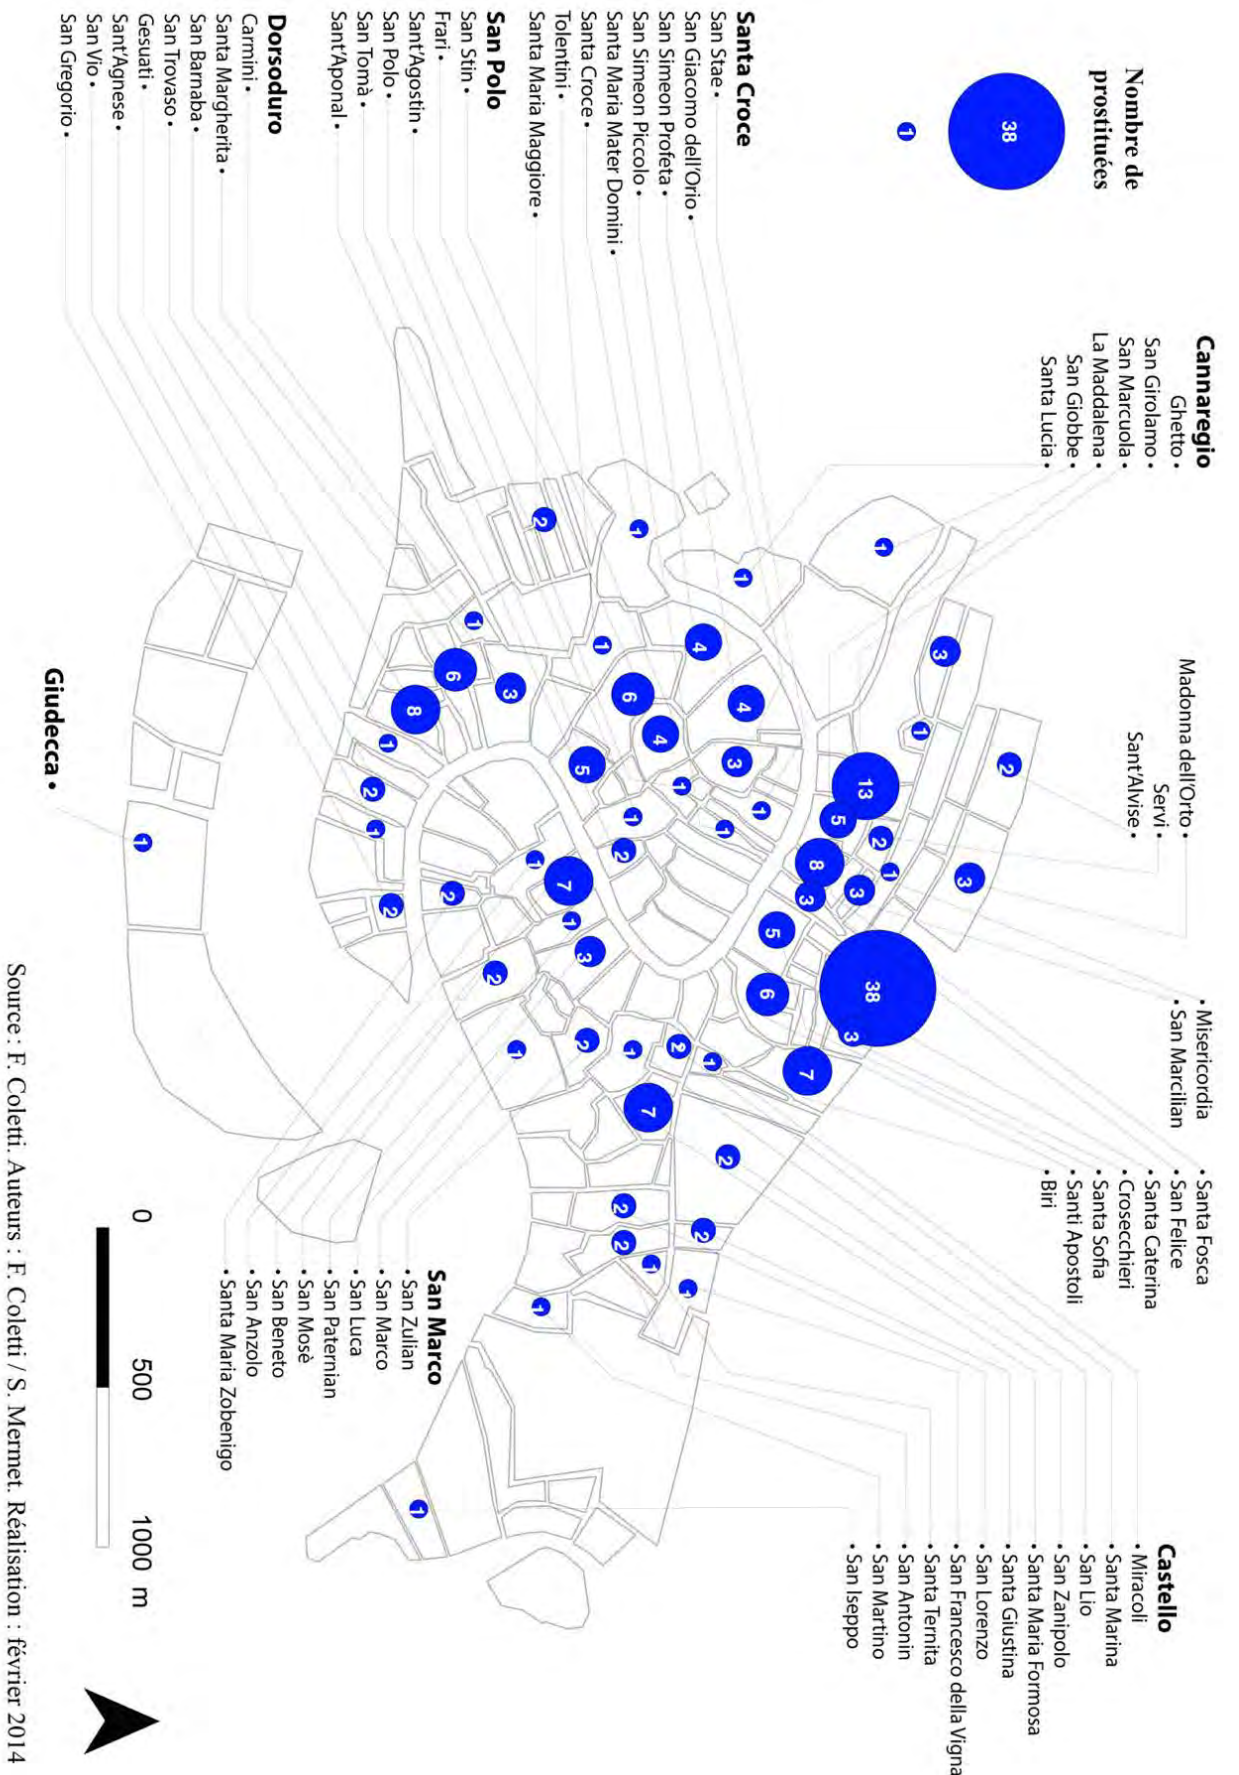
Nombre de prostituées

38

1

Santa Croce
San Stae
San Giacomo dell'Orio
San Simeon Profeta
San Simeon Piccolo
Santa Maria Mater Domini
Santa Croce
Tolentini
Santa Maria Maggiore

San Polo
San Stin
Frari
Sant'Agostin
San Polo
San Tomà
Sant'Aponal

Dorsoduro
Carmini
Santa Margherita
San Barnaba
San Trovaso
Gesuati
Sant'Agnese
San Vio
San Gregorio

Cannaregio
Ghetto
San Girolamo
San Marcuola
La Maddalena
San Giobbe
Santa Lucia

Madonna dell'Orto
Servi
Sant'Alvise

Misericordia
San Marcilian

Santa Fosca
San Felice
Santa Caterina
Crosecchieri
Santa Sofia
Santi Apostoli
Biri

Castello
Miracoli
Santa Marina
San Lio
San Zanipolo
Santa Maria Formosa
Santa Giustina
San Lorenzo
San Francesco della Vigna
Santa Ternita
San Antonin
San Martino
San Iseppo

San Marco
San Zulian
San Marco
San Luca
San Paternian
San Mosè
San Beneto
San Anzolo
Santa Maria Zobenigo

Giudecca

2 1 1 1 3 1 4 1 6 3 4 4 8 6 3 1 5 3 13 2 5 2 1 1 1 1 2 8 1 3 3 3 2 7 1 1 2 2 5 38 3 6 3 2 2 7 1 2 1 1 1 7 2 2 2 2 1 1 1 1

0 500 1000 m

Source : F. Coletti. Auteurs : F. Coletti / S. Mermet. Réalisation : février 2014